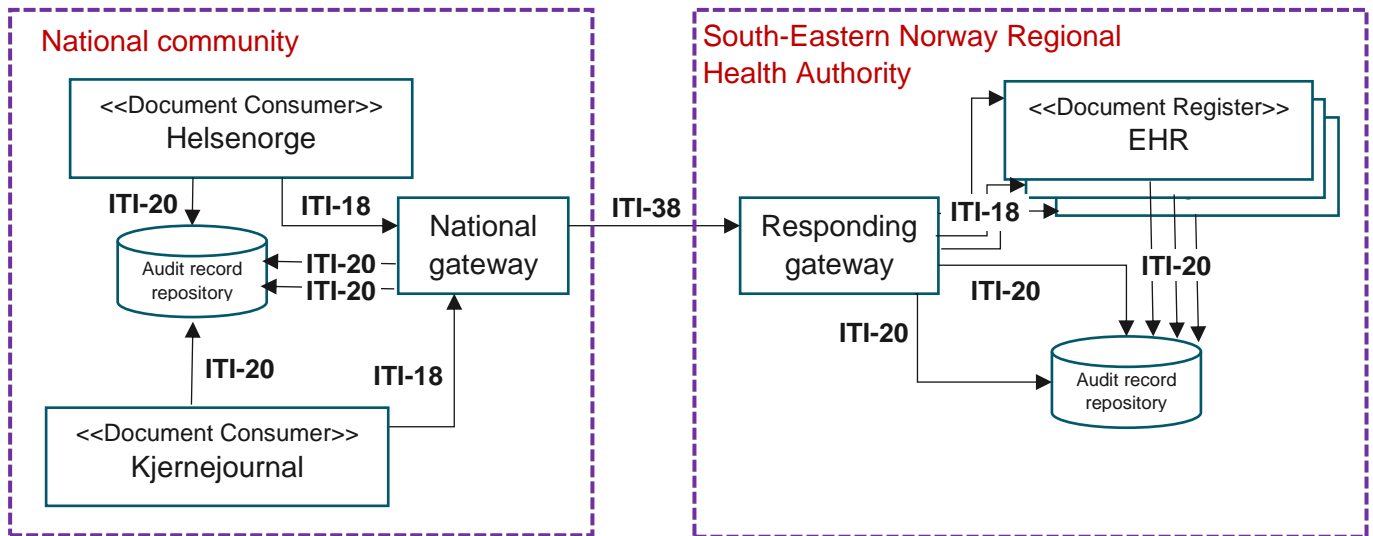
National community

<<Document Consumer>>
Helsenorge

ITI-20

ITI-18

National gateway

Audit record repository

ITI-20
ITI-20

ITI-20

ITI-18

<<Document Consumer>>
Kjernejournal

ITI-38

South-Eastern Norway Regional Health Authority

<<Document Register>>
EHR

Responding gateway

ITI-18

ITI-20

ITI-20

ITI-20

Audit record repository